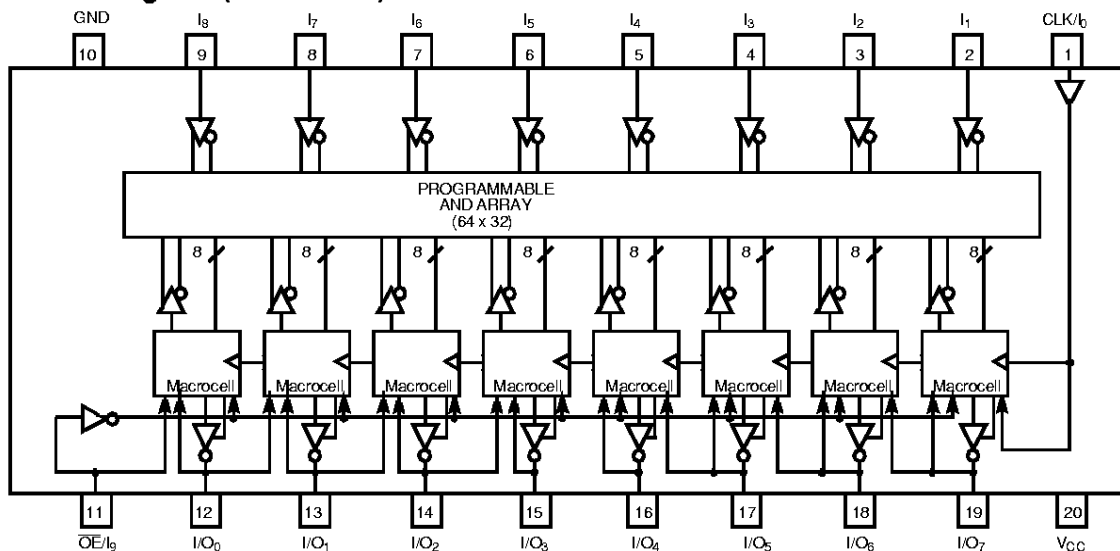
GND $I_8$ $I_7$ $I_6$ $I_5$ $I_4$ $I_3$ $I_2$ $I_1$ CLK/$I_0$

10 9 8 7 6 5 4 3 2 1

PROGRAMMABLE
AND ARRAY
(64 x 32)

8 8 8 8 8 8 8 8

Macrocell Macrocell Macrocell Macrocell Macrocell Macrocell Macrocell Macrocell

11 12 13 14 15 16 17 18 19 20

$\overline{OE}/I_9$ $I/O_0$ $I/O_1$ $I/O_2$ $I/O_3$ $I/O_4$ $I/O_5$ $I/O_6$ $I/O_7$ $V_{CC}$